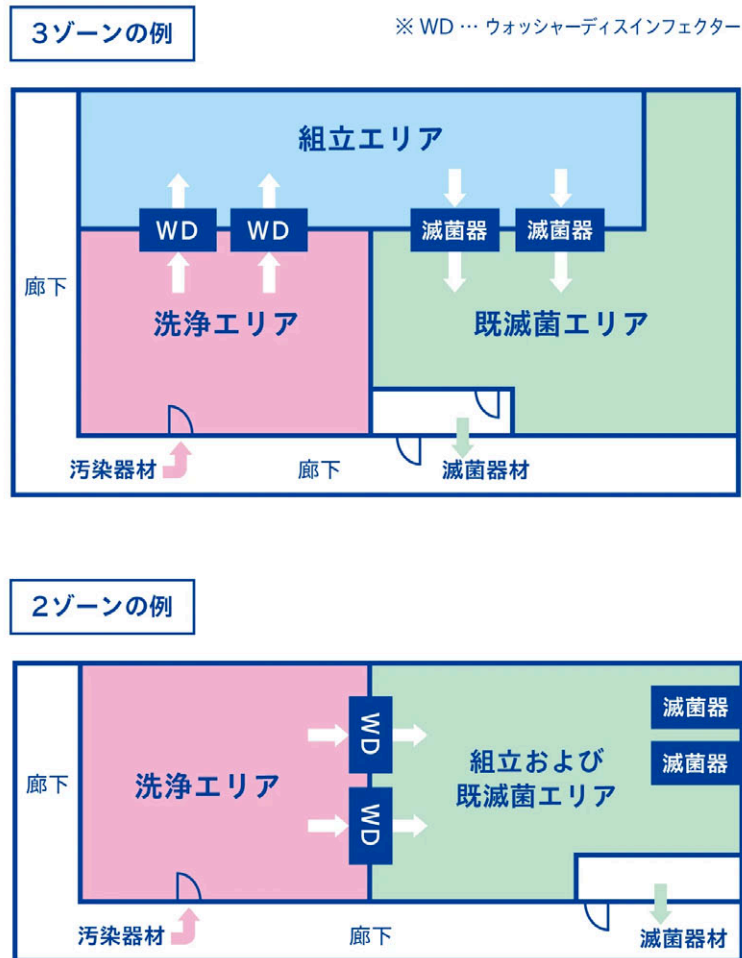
3ゾーンの例

※ WD … ウォッシャーディスインフェクター

組立エリア

WD WD

滅菌器 滅菌器

廊下

洗浄エリア

既滅菌エリア

汚染器材

廊下

滅菌器材

2ゾーンの例

WD

WD

滅菌器

滅菌器

組立および
既滅菌エリア

廊下

洗浄エリア

汚染器材

廊下

滅菌器材